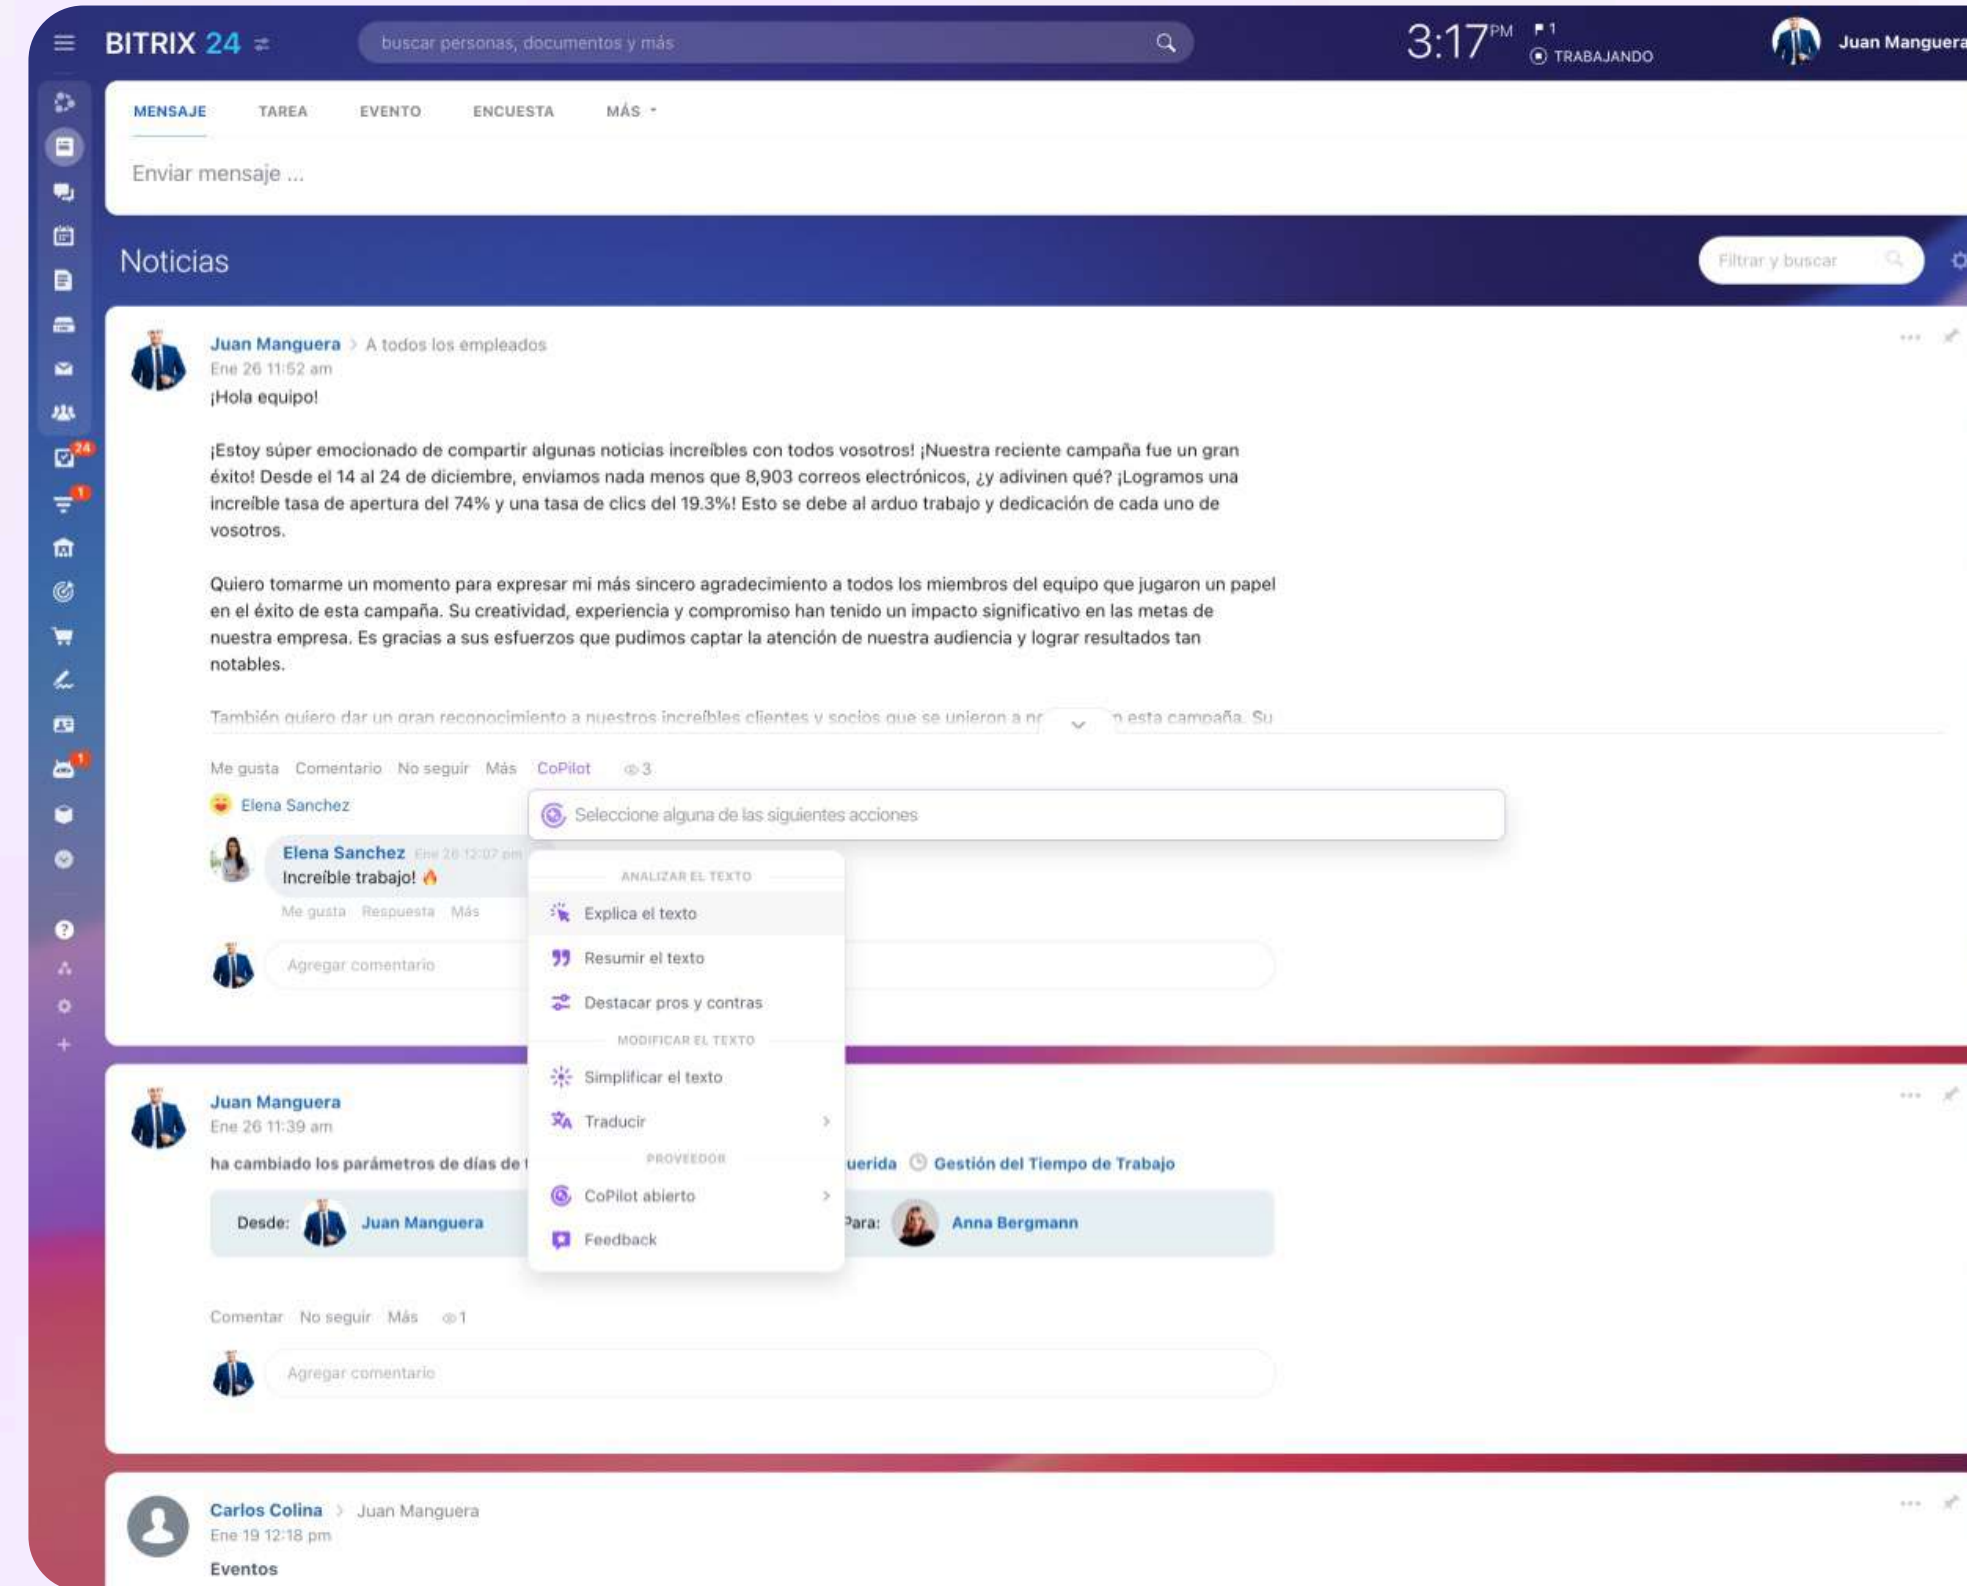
BITRIX 24

buscar personas, documentos y más

3:17 PM 1 TRABAJANDO

Juan Manguera

24
1
1

MENSAJE TAREA EVENTO ENCUESTA MÁS

Enviar mensaje ...

Noticias

Filtrar y buscar

Juan Manguera > A todos los empleados
Ene 26 11:52 am
¡Hola equipo!

¡Estoy súper emocionado de compartir algunas noticias increíbles con todos vosotros! ¡Nuestra reciente campaña fue un gran éxito! Desde el 14 al 24 de diciembre, enviamos nada menos que 8,903 correos electrónicos, ¿y adivinen qué? ¡Logramos una increíble tasa de apertura del 74% y una tasa de clics del 19.3%! Esto se debe al arduo trabajo y dedicación de cada uno de vosotros.

Quiero tomarme un momento para expresar mi más sincero agradecimiento a todos los miembros del equipo que jugaron un papel en el éxito de esta campaña. Su creatividad, experiencia y compromiso han tenido un impacto significativo en las metas de nuestra empresa. Es gracias a sus esfuerzos que pudimos captar la atención de nuestra audiencia y lograr resultados tan notables.

También quiero dar un gran reconocimiento a nuestros increíbles clientes y socios que se unieron a n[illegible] n esta campaña. Su

Me gusta Comentario No seguir Más CoPilot 3

Elena Sanchez

Seleccione alguna de las siguientes acciones

Elena Sanchez Ene 26 12:07 pm
Increíble trabajo!
Me gusta Respuesta Más

Agregar comentario

ANALIZAR EL TEXTO
Explica el texto
Resumir el texto
Destacar pros y contras
MODIFICAR EL TEXTO
Simplificar el texto
Traducir
PROVEEDOR
CoPilot abierto
Feedback

Juan Manguera
Ene 26 11:39 am
ha cambiado los parámetros de días de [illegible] uerida Gestión del Tiempo de Trabajo

Desde: Juan Manguera Para: Anna Bergmann

Comentar No seguir Más 1

Agregar comentario

Carlos Colina > Juan Manguera
Ene 19 12:18 pm
Eventos